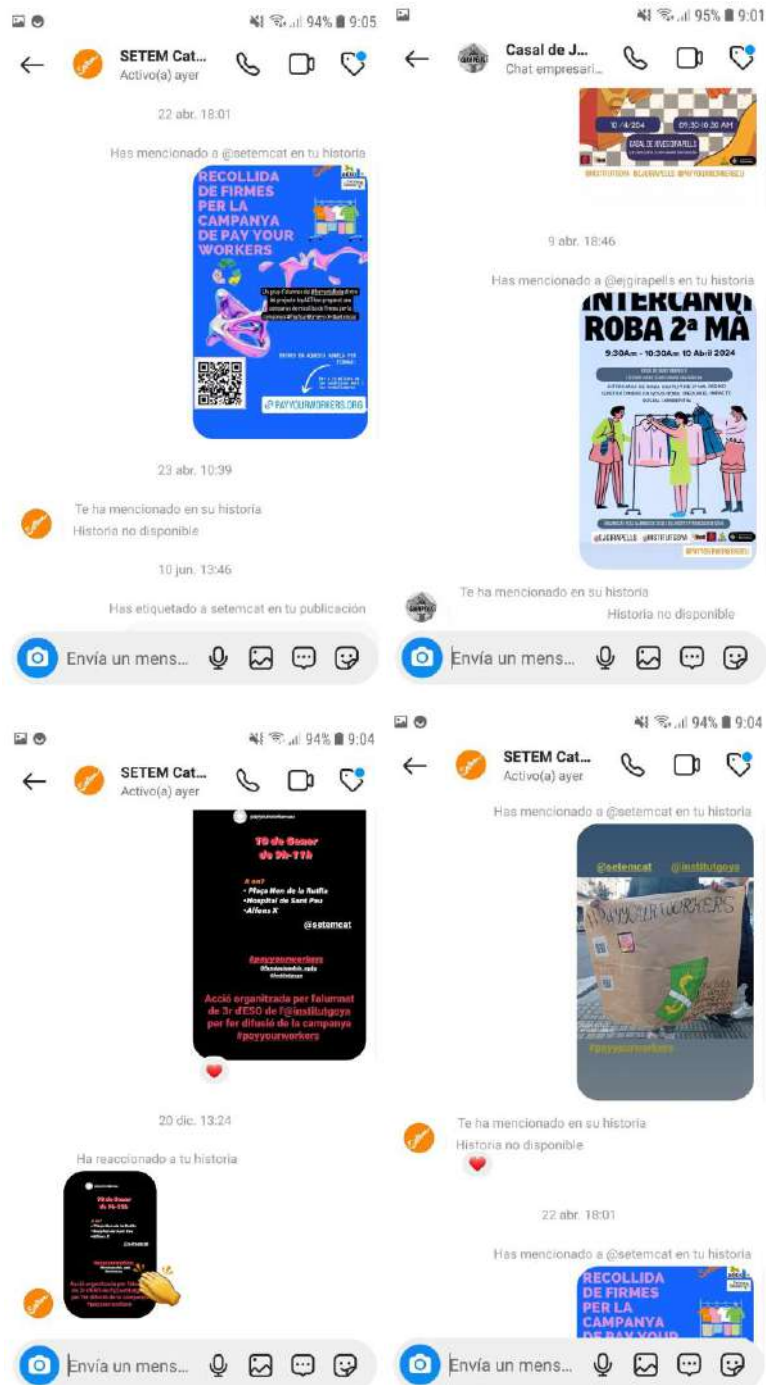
94% 9:05

SETEM Cat...
Activo(a) ayer

22 abr. 18:01

Has mencionado a @setemcat en tu historia

RECOLLIDA DE FIRMES PER LA CAMPANYA DE PAY YOUR WORKERS

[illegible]

@PAYYOURWORKERS.ORG

23 abr. 10:39

Te ha mencionado en su historia
Historia no disponible

10 jun. 13:46

Has etiquetado a setemcat en tu publicación

Envía un mens...

95% 9:01

Casal de J...
Chat empresari...

10/4/2024

9 abr. 18:46

Has mencionado a @ejgirapells en tu historia

INTERCANVI ROBA 2ª MÀ

9:30Am - 10:30Am 10 Abril 2024

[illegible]

@EJGIRAPELLS @INSTITUTGOYA

Te ha mencionado en su historia
Historia no disponible

Envía un mens...

94% 9:04

SETEM Cat...
Activo(a) ayer

10 de Gener de 9h-11h

A on?
• Plaça Mon de la Rutlla
• Hospital de Sant Pau
• Alfons X

@setemcat

#payyourworkers

Acció organitzada per l'alumnat de 3r d'ESO de l'@institutgoya per fer difusió de la campanya #payyourworkers

20 dic. 13:24

Ha reaccionado a tu historia

Envía un mens...

94% 9:04

SETEM Cat...
Activo(a) ayer

Has mencionado a @setemcat en tu historia

@setemcat @institutgoya

#PAYYOURWORKERS

#payyourworkers

Te ha mencionado en su historia
Historia no disponible

22 abr. 18:01

Has mencionado a @setemcat en tu historia

RECOLLIDA DE FIRMES PER LA CAMPANYA DE PAY YOUR

Envía un mens...